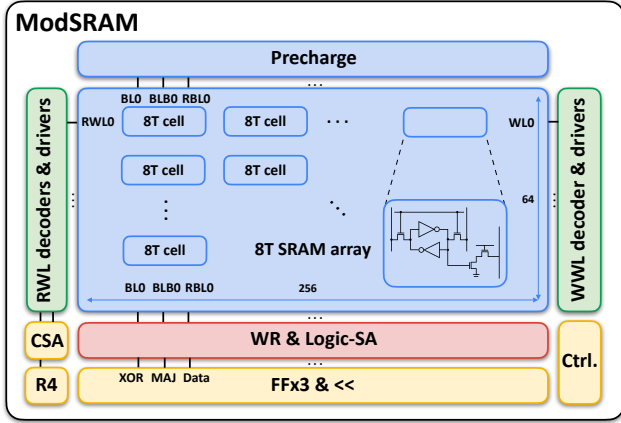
ModSRAM

Precharge

...

BL0 BLB0 RBL0

RWL0

8T cell

8T cell

...

WL0

8T cell

8T cell

⋮

⋱

64

8T cell

8T SRAM array

RWL decoders & drivers

WWL decoder & drivers

BL0 BLB0 RBL0

256

CSA

WR & Logic-SA

...

R4

XOR MAJ Data

FFx3 & <<

Ctrl.